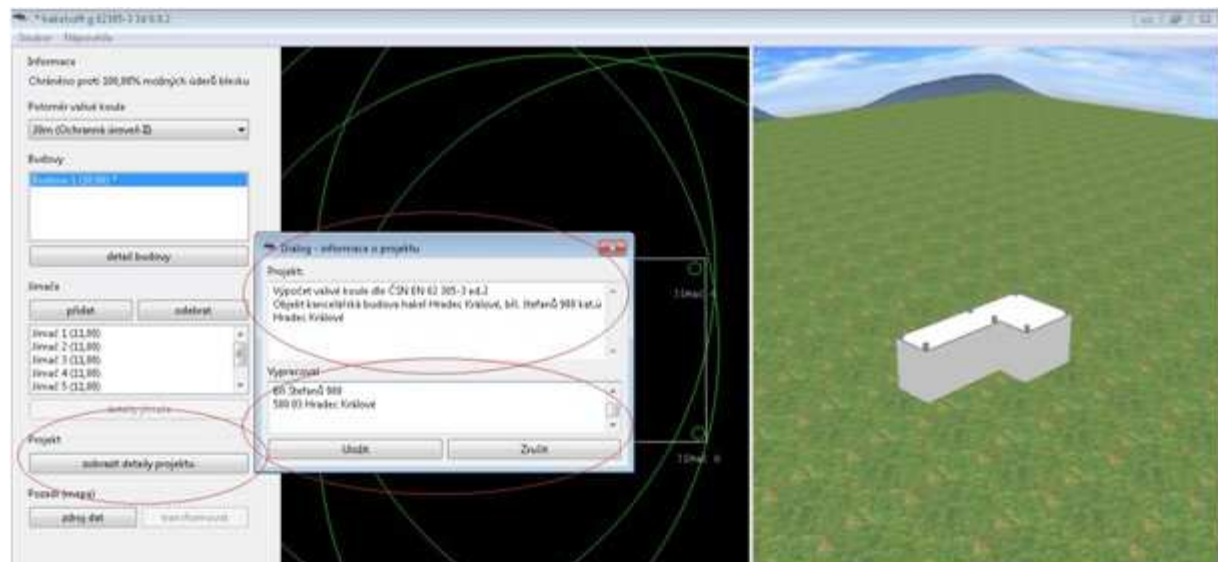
* hakelsoft g 62305-3 (V 0.9.2)
Soubor Nápověda

Informace
Chráněno proti 100,00% možných úderů blesku

Poloměr valivé koule
20m (Ochranná úroveň II)

Budovy
Budova 1 (10,00) *

detail budovy

Jímače
přidat
odebrat
Jímač 1 (11,00)
Jímač 2 (11,00)
Jímač 3 (11,00)
Jímač 4 (11,00)
Jímač 5 (11,00)
detaily jímače

Projekt
zobrazit detaily projektu

Pozadí (mapy)
zdroj dat
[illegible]

Dialog - informace o projektu
Projekt:
Výpočet valivé koule dle ČSN EN 62 305-3 ed.2
Objekt kancelářská budova hakel Hradec Králové, blf. Štefanů 989 kat.ú Hradec Králové

Vypracoval:
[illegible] Štefanů 989
500 03 Hradec Králové

Uložit
Zrušit

Jímač 4
Jímač 6